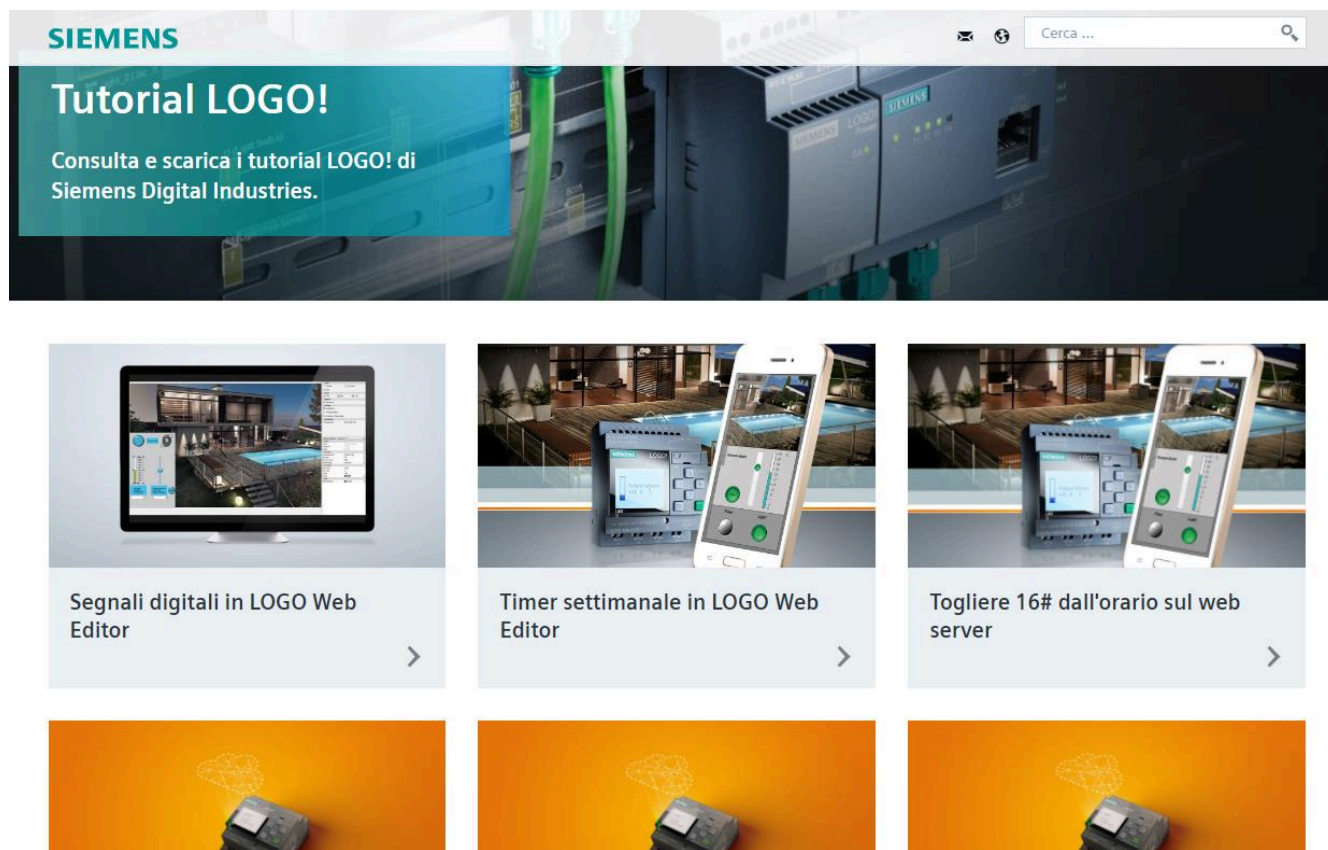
SIEMENS

Cerca ...

Tutorial LOGO!

Consulta e scarica i tutorial LOGO! di Siemens Digital Industries.

Segnali digitali in LOGO Web Editor

Timer settimanale in LOGO Web Editor

Togliere 16# dall'orario sul web server